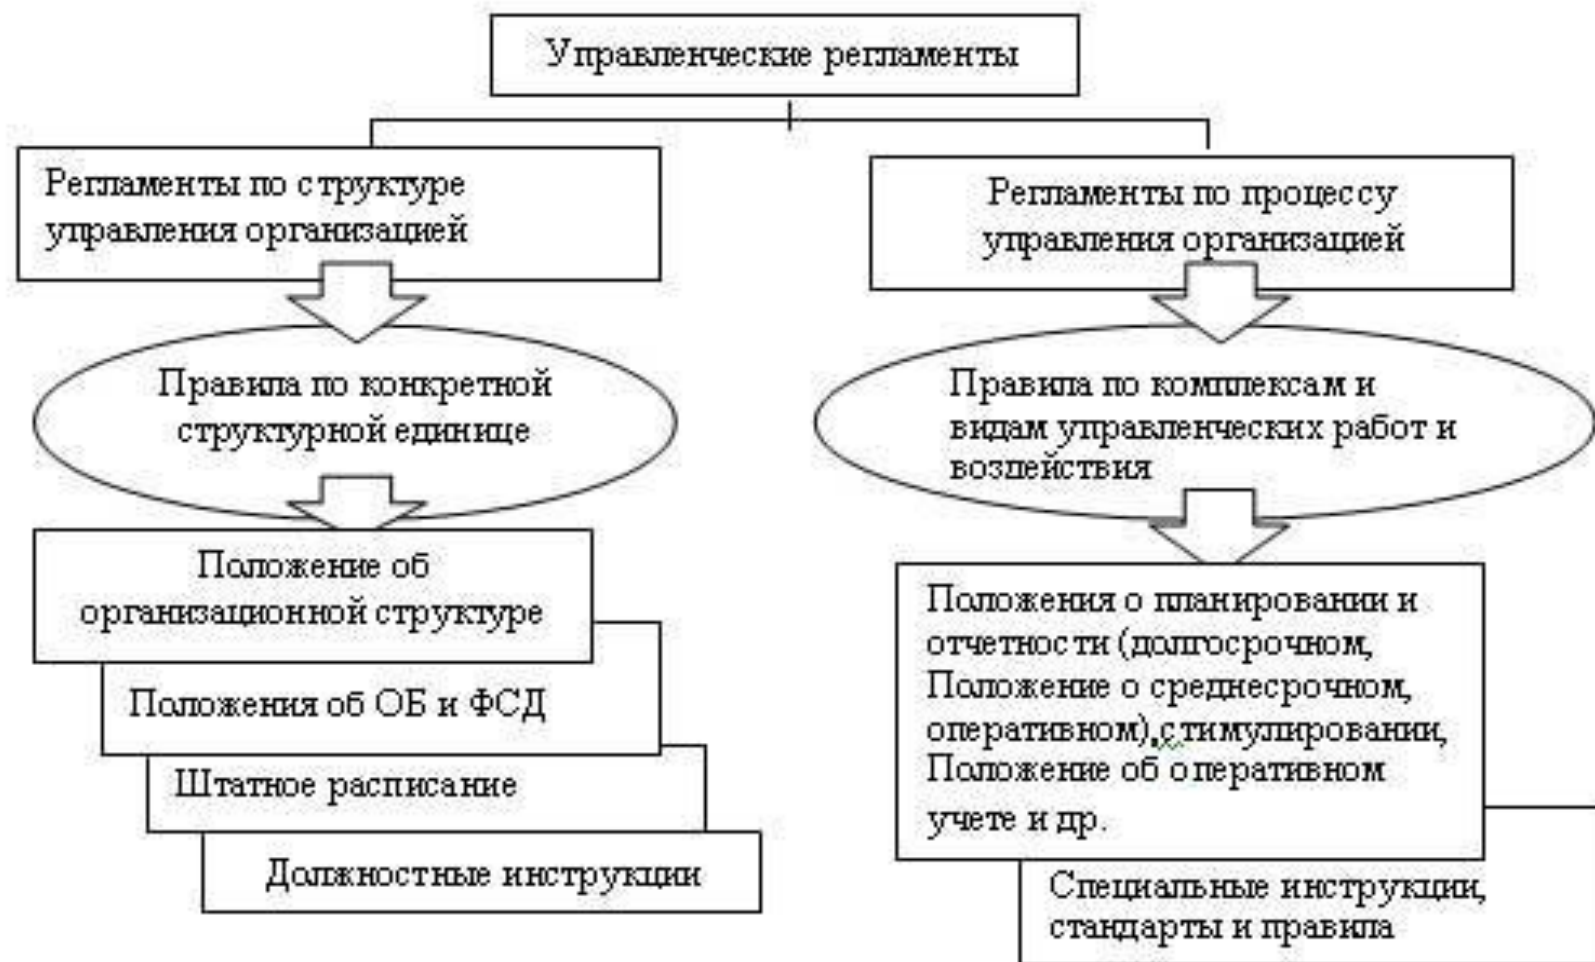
Управленческие регламенты

Регламенты по структуре управления организацией

Правила по конкретной структурной единице

Положение об организационной структуре

Положения об ОБ и ФСД

Штатное расписание

Должностные инструкции

Регламенты по процессу управления организацией

Правила по комплексам и видам управленческих работ и возлействия

Положения о планировании и отчетности (долгосрочном, Положение о среднесрочном, оперативном),стимулировании, Положение об оперативном учете и др.

Специальные инструкции, стандарты и правила